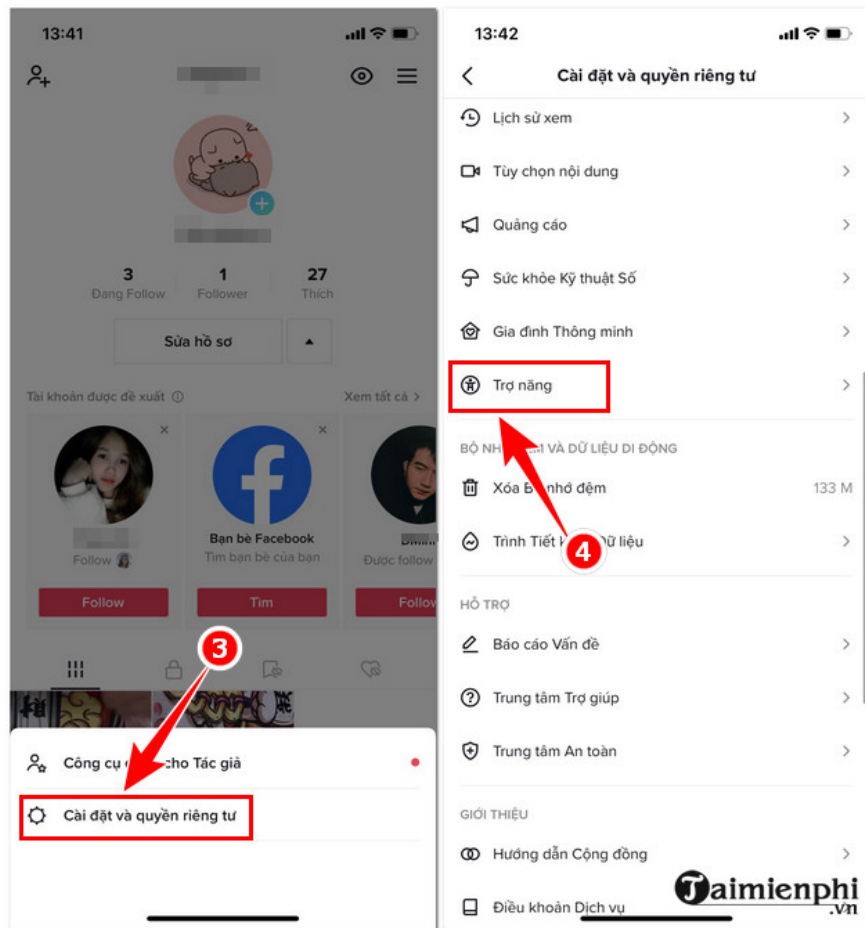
13:41

3
Đang Follow

1
Follower

27
Thích

Sửa hồ sơ

Tài khoản được đề xuất

Xem tất cả

Follow

Follow

Bạn bè Facebook
Tìm bạn bè của bạn

Tìm

Được follow

Follow

3

Công cụ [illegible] cho Tác giả

Cài đặt và quyền riêng tư

13:42

Cài đặt và quyền riêng tư

Lịch sử xem

Tùy chọn nội dung

Quảng cáo

Sức khỏe Kỹ thuật Số

Gia đình Thông minh

Trợ năng

BỘ NH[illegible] VÀ DỮ LIỆU DI ĐỘNG

Xóa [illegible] nhớ đệm

133 M

Trình Tiết K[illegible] Dữ liệu

4

HỖ TRỢ

Báo cáo Vấn đề

Trung tâm Trợ giúp

Trung tâm An toàn

GIỚI THIỆU

Hướng dẫn Cộng đồng

Điều khoản Dịch vụ

Taimienphi
.vn